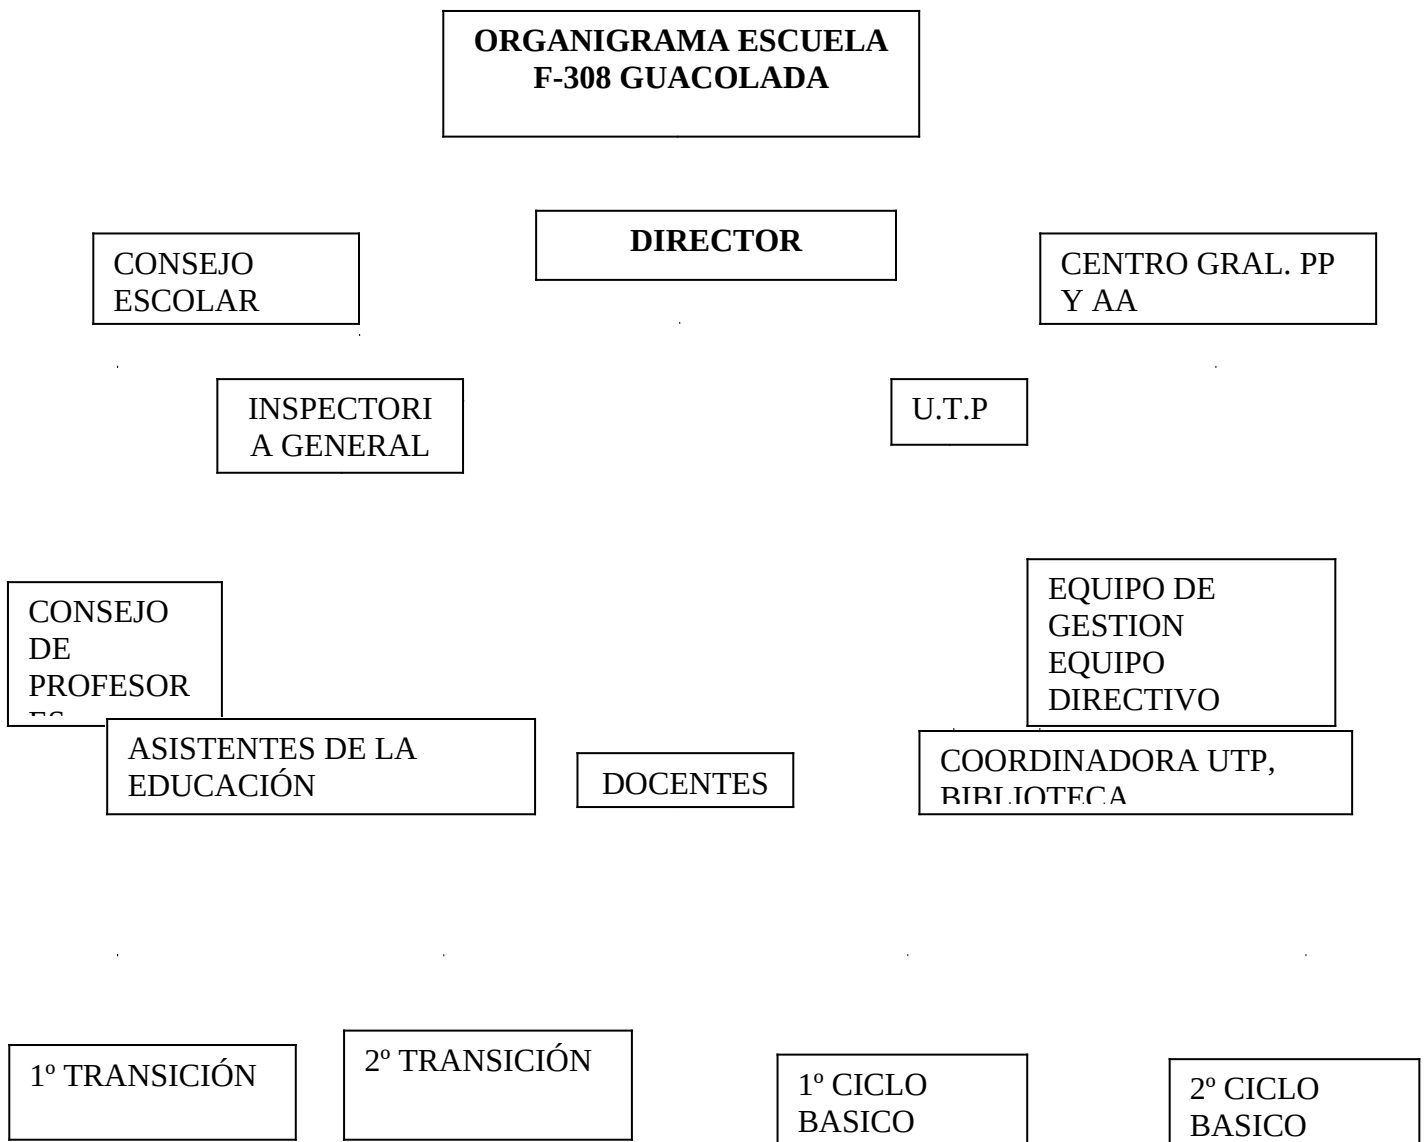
ORGANIGRAMA ESCUELA F-308 GUACOLADA

DIRECTOR

CONSEJO ESCOLAR

CENTRO GRAL. PP Y AA

INSPECTORIA GENERAL

U.T.P

CONSEJO DE PROFESOR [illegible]

EQUIPO DE GESTION EQUIPO DIRECTIVO

ASISTENTES DE LA EDUCACIÓN

DOCENTES

COORDINADORA UTP, BIBLIOTECA

1º TRANSICIÓN

2º TRANSICIÓN

1º CICLO BASICO

2º CICLO BASICO